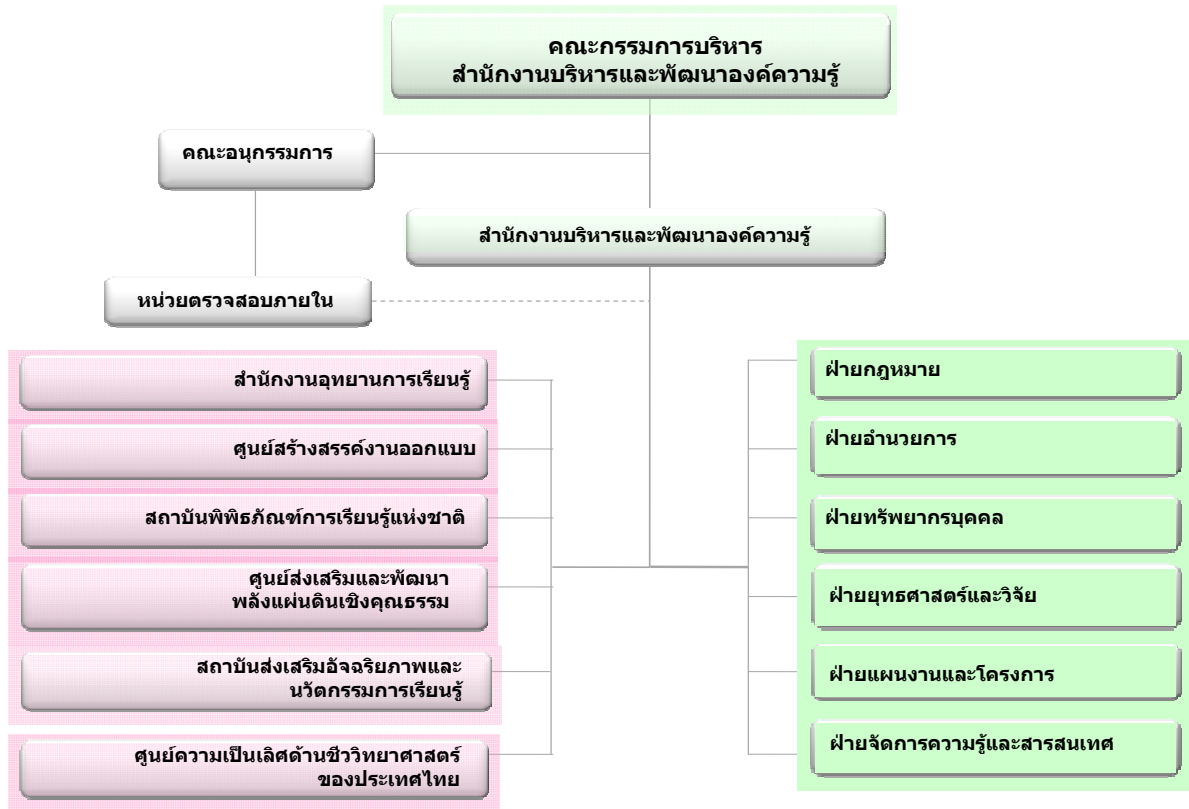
คณะกรรมการบริหาร
สำนักงานบริหารและพัฒนาองค์ความรู้

คณะอนุกรรมการ

สำนักงานบริหารและพัฒนาองค์ความรู้

หน่วยตรวจสอบภายใน

สำนักงานอุทยานการเรียนรู้

ศูนย์สร้างสรรค์งานออกแบบ

สถาบันพิพิธภัณฑ์การเรียนรู้แห่งชาติ

ศูนย์ส่งเสริมและพัฒนา
พลังแผ่นดินเชิงคุณธรรม

สถาบันส่งเสริมอัจฉริยภาพและ
นวัตกรรมการเรียนรู้

ศูนย์ความเป็นเลิศด้านชีววิทยาศาสตร์
ของประเทศไทย

ฝ่ายกฎหมาย

ฝ่ายอำนวยการ

ฝ่ายทรัพยากรบุคคล

ฝ่ายยุทธศาสตร์และวิจัย

ฝ่ายแผนงานและโครงการ

ฝ่ายจัดการความรู้และสารสนเทศ